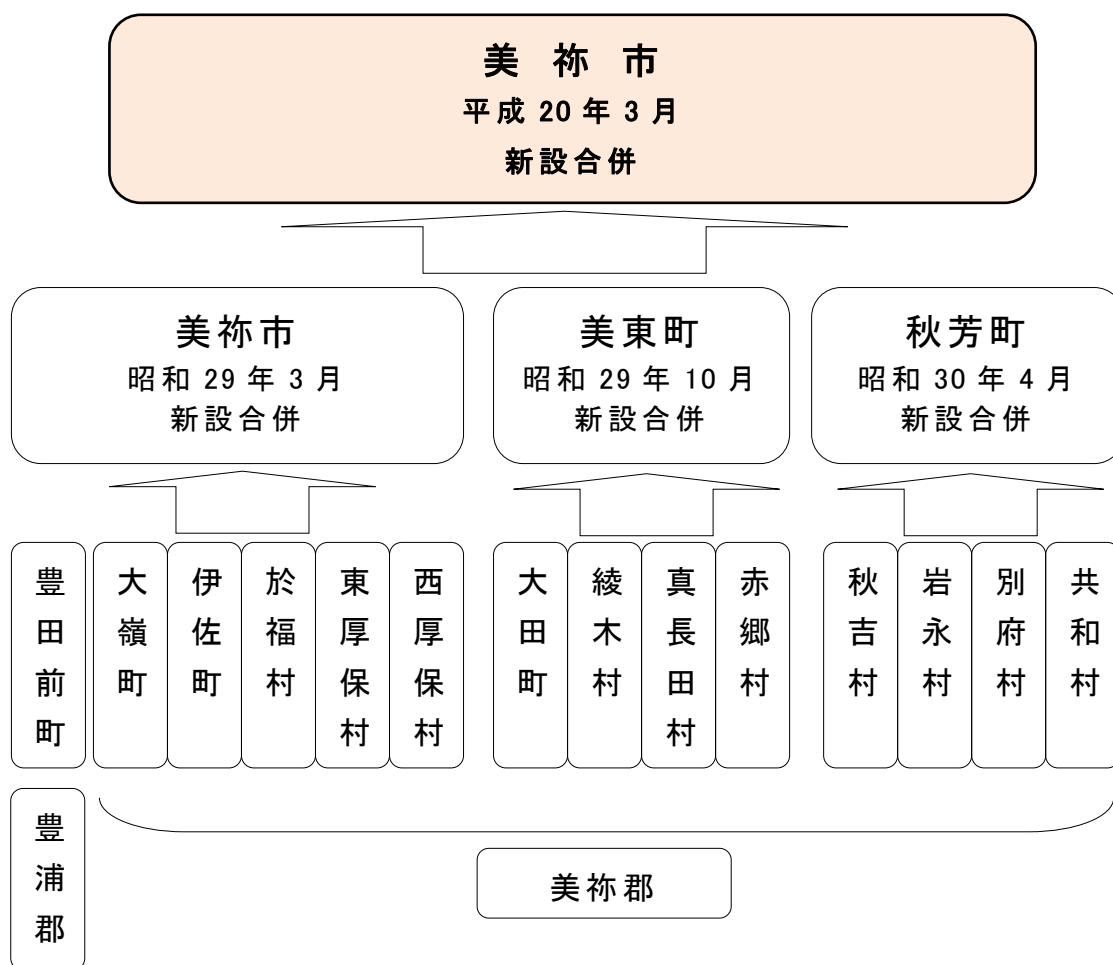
美 祢 市
平成 20 年 3 月
新設合併

美祢市
昭和 29 年 3 月
新設合併

美東町
昭和 29 年 10 月
新設合併

秋芳町
昭和 30 年 4 月
新設合併

豊田前町

大嶺町

伊佐町

於福村

東厚保村

西厚保村

大田町

綾木村

真長田村

赤郷村

秋吉村

岩永村

別府村

共和村

豊浦郡

美祢郡